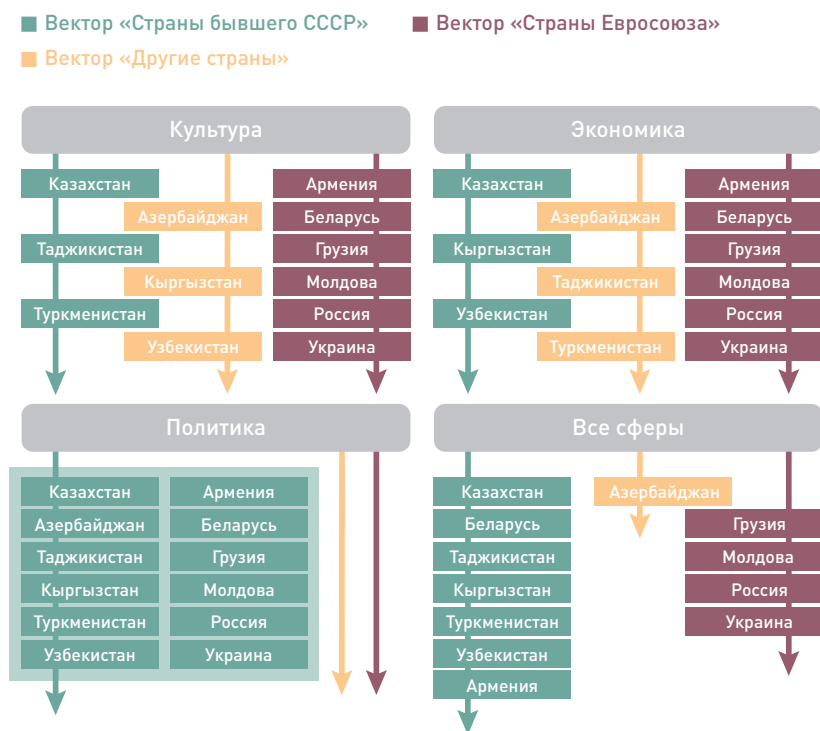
Вектор «Страны бывшего СССР»
Вектор «Страны Евросоюза»
Вектор «Другие страны»

Культура
Казахстан
Азербайджан
Таджикистан
Кыргызстан
Туркменистан
Узбекистан
Армения
Беларусь
Грузия
Молдова
Россия
Украина

Экономика
Казахстан
Азербайджан
Кыргызстан
Таджикистан
Узбекистан
Туркменистан
Армения
Беларусь
Грузия
Молдова
Россия
Украина

Политика
Казахстан
Азербайджан
Таджикистан
Кыргызстан
Туркменистан
Узбекистан
Армения
Беларусь
Грузия
Молдова
Россия
Украина

Все сферы
Казахстан
Беларусь
Таджикистан
Кыргызстан
Туркменистан
Узбекистан
Армения
Азербайджан
Грузия
Молдова
Россия
Украина